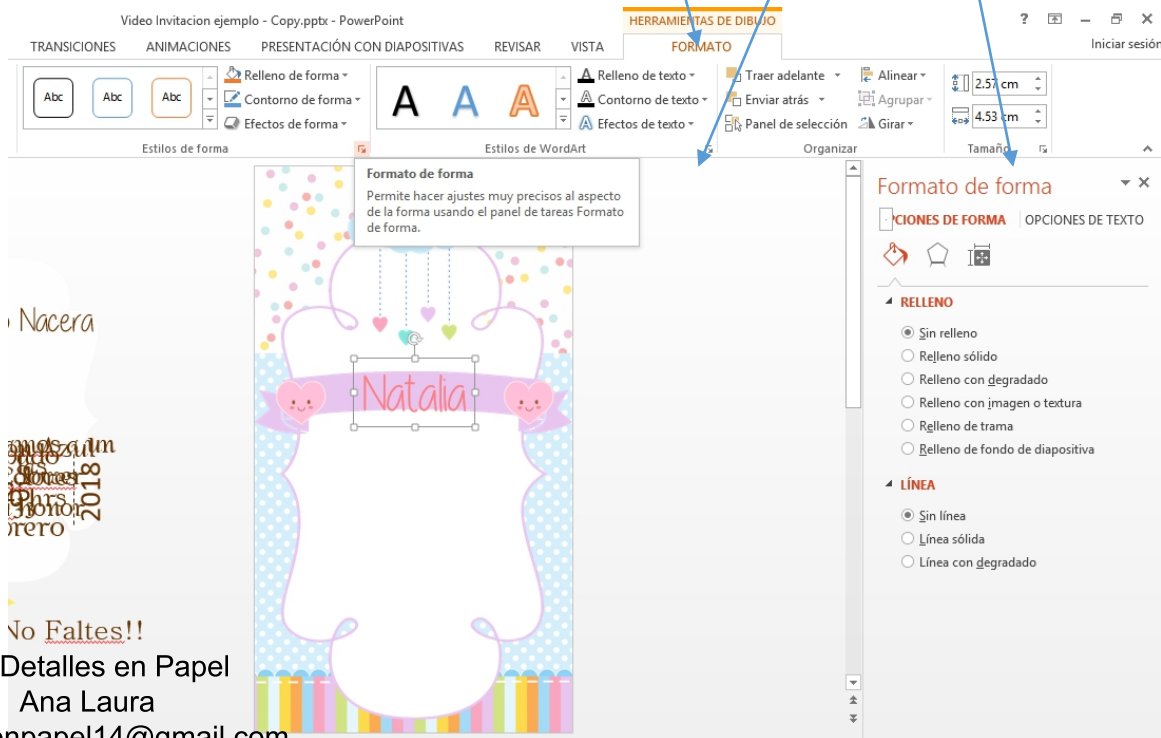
Video Invitacion ejemplo - Copy.pptx - PowerPoint

HERRAMIENTAS DE DIBUJO

? – ✕

TRANSICIONES ANIMACIONES PRESENTACIÓN CON DIAPOSITIVAS REVISAR VISTA FORMATO

Iniciar sesión

Abc Abc Abc

Relleno de forma
Contorno de forma
Efectos de forma

Estilos de forma

A A A

Relleno de texto
Contorno de texto
Efectos de texto

Estilos de WordArt

Traer adelante
Enviar atrás
Panel de selección

Alinear
Agrupar
Girar

Organizar

2.57 cm
4.53 cm

Tamaño

Formato de forma

Permite hacer ajustes muy precisos al aspecto de la forma usando el panel de tareas Formato de forma.

Nacera

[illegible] 2018 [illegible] rero

No Faltes!!

Detalles en Papel
Ana Laura
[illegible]npapel14@gmail.com

Natalia

Formato de forma

OPCIONES DE FORMA OPCIONES DE TEXTO

RELLENO

Sin relleno
Relleno sólido
Relleno con degradado
Relleno con imagen o textura
Relleno de trama
Relleno de fondo de diapositiva

LÍNEA

Sin línea
Línea sólida
Línea con degradado